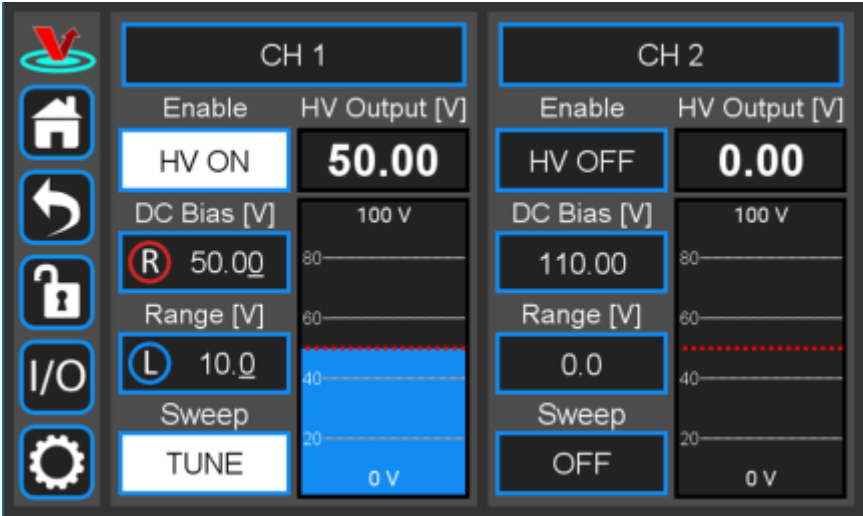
I/O

CH 1

Enable

HV Output [V]

HV ON

50.00

DC Bias [V]

100 V

R 50.00

80

Range [V]

60

L 10.0

40

Sweep

20

TUNE

0 V

CH 2

Enable

HV Output [V]

HV OFF

0.00

DC Bias [V]

100 V

110.00

80

Range [V]

60

0.0

40

Sweep

20

OFF

0 V